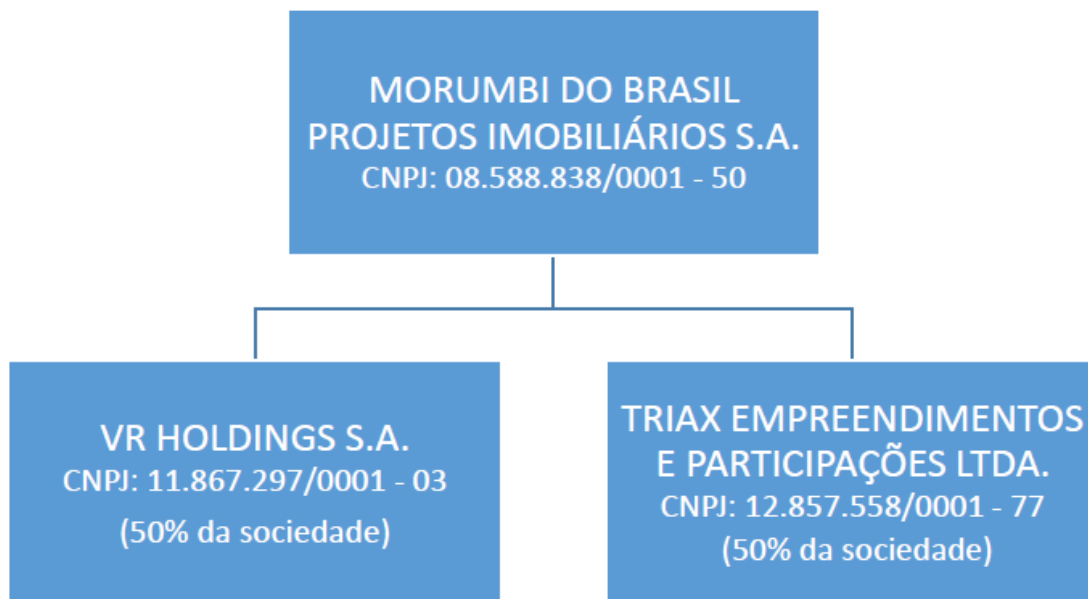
MORUMBI DO BRASIL
PROJETOS IMOBILIÁRIOS S.A.
CNPJ: 08.588.838/0001 - 50

VR HOLDINGS S.A.
CNPJ: 11.867.297/0001 - 03
(50% da sociedade)

TRIAX EMPREENDIMENTOS
E PARTICIPAÇÕES LTDA.
CNPJ: 12.857.558/0001 - 77
(50% da sociedade)